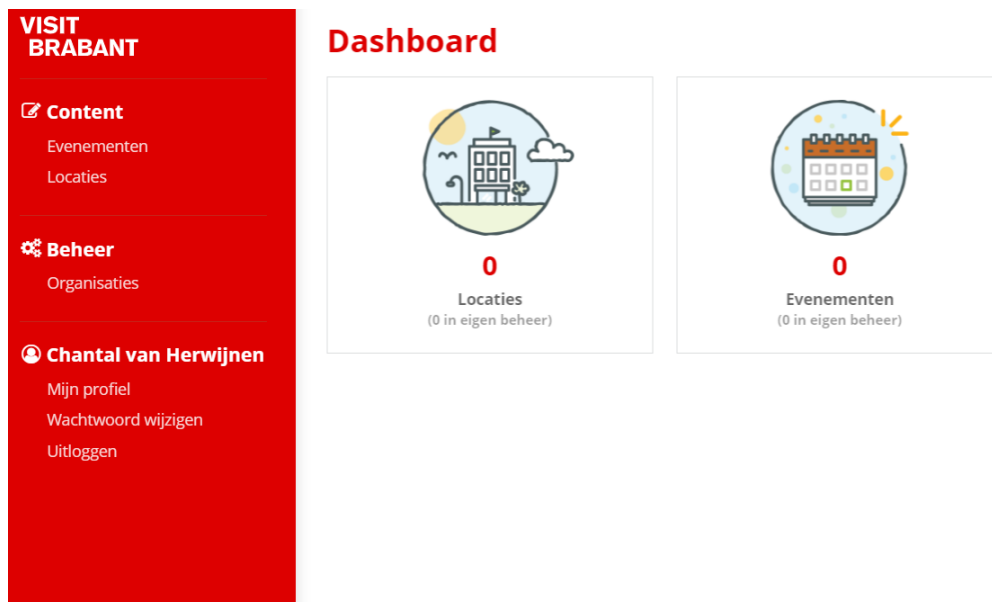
VISIT
BRABANT

Content
Evenementen
Locaties

Beheer
Organisaties

Chantal van Herwijnen
Mijn profiel
Wachtwoord wijzigen
Uitloggen

Dashboard

0
Locaties
(0 in eigen beheer)

0
Evenementen
(0 in eigen beheer)